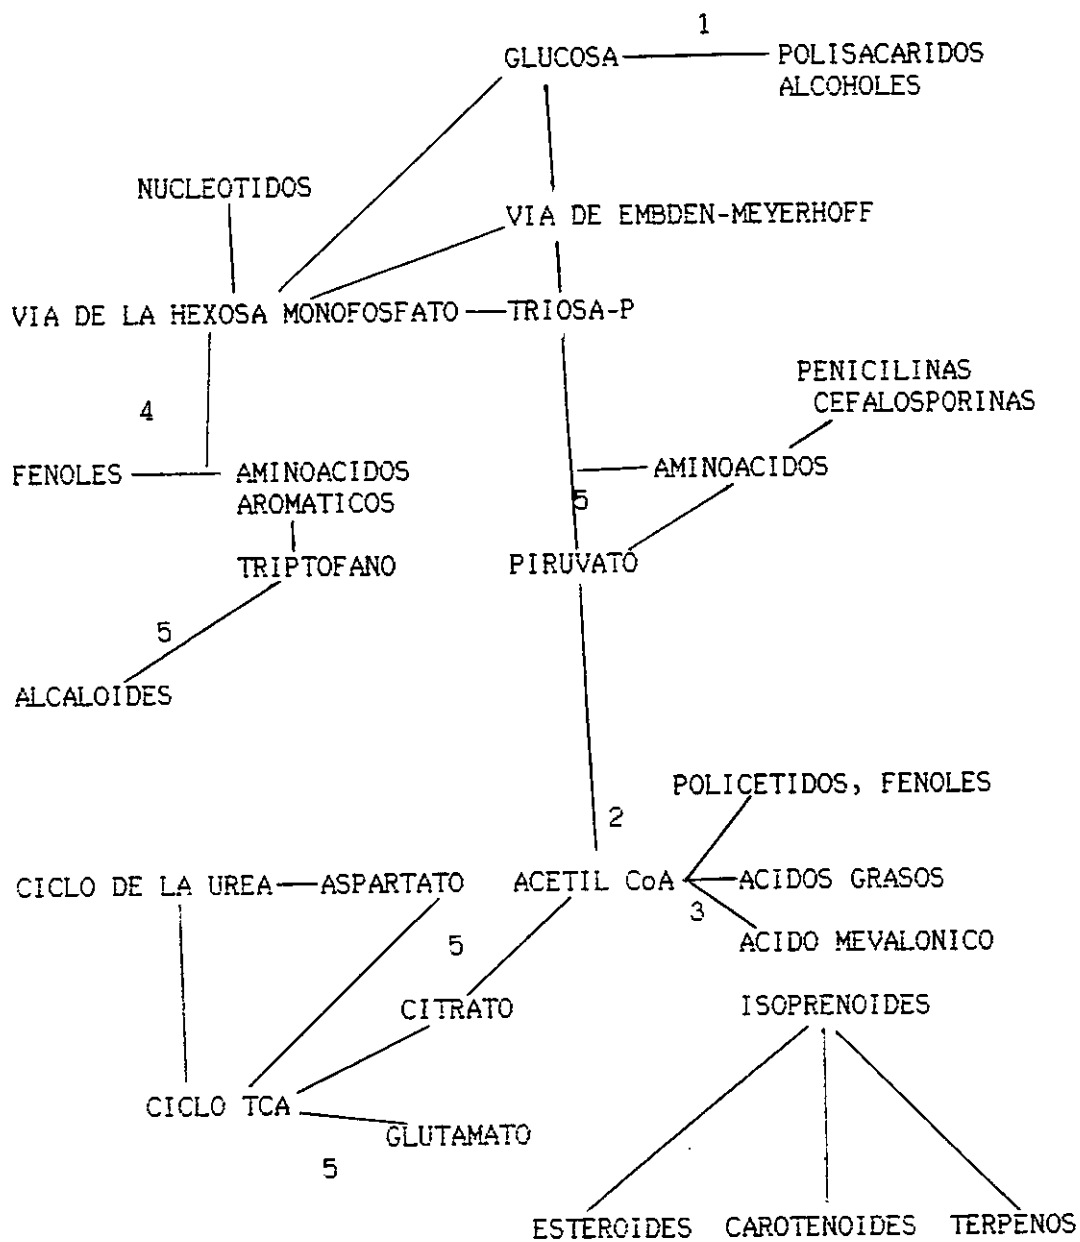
1
GLUCOSA — POLISACARIDOS ALCOHOLES

NUCLEOTIDOS

VIA DE EMBDEN-MEYERHOFF

VIA DE LA HEXOSA MONOFOSFATO — TRIOSA-P

PENICILINAS
CEFALOSPORINAS

4

FENOLES — AMINOACIDOS AROMATICOS

AMINOACIDOS

5

TRIPTOFANO

PIRUVATO

5

ALCALOIDES

POLICETIDOS, FENOLES

2

CICLO DE LA UREA — ASPARTATO

ACETIL CoA — ACIDOS GRASOS

3

ACIDO MEVALONICO

5

CITRATO

ISOPRENOIDES

CICLO TCA

GLUTAMATO

5

ESTEROIDES CAROTENOIDES TERPENOS